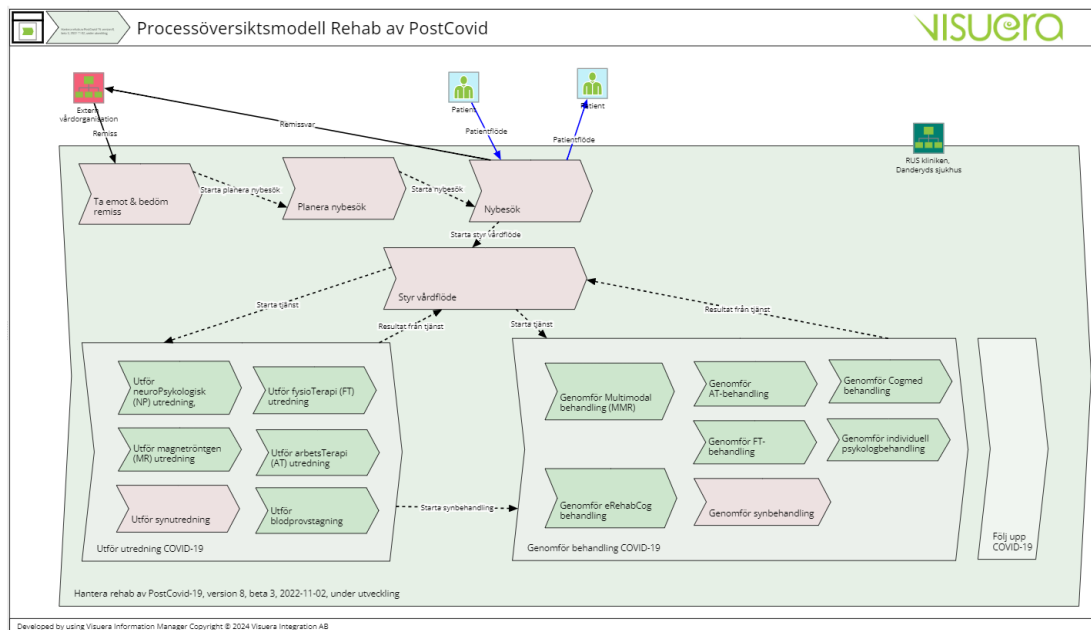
Processöversiktsmodell Rehab av PostCovid

VISUERA

Extern vårdorganisation

Remiss

Remissvar

Patient

Patientflöde

Patient

Patientflöde

RUS kliniken, Danderyds sjukhus

Ta emot & bedöm remiss

Starta planera nybesök

Planera nybesök

Starta nybesök

Nybesök

Starta styr vårdflöde

Styr vårdflöde

Starta tjänst

Resultat från tjänst

Starta tjänst

Resultat från tjänst

Utför neuroPsykologisk (NP) utredning,

Utför fysioTerapi (FT) utredning

Utför magnetröntgen (MR) utredning

Utför arbetsTerapi (AT) utredning

Utför synutredning

Utför blodprovstagning

Utför utredning COVID-19

Starta synbehandling

Genomför Multimodal behandling (MMR)

Genomför AT-behandling

Genomför Cogmed behandling

Genomför FT-behandling

Genomför individuell psykologbehandling

Genomför eRehabCog behandling

Genomför synbehandling

Genomför behandling COVID-19

Följ upp COVID-19

Hantera rehab av PostCovid-19, version 8, beta 3, 2022-11-02, under utveckling

Developed by using Visuera Information Manager Copyright © 2024 Visuera Integration AB